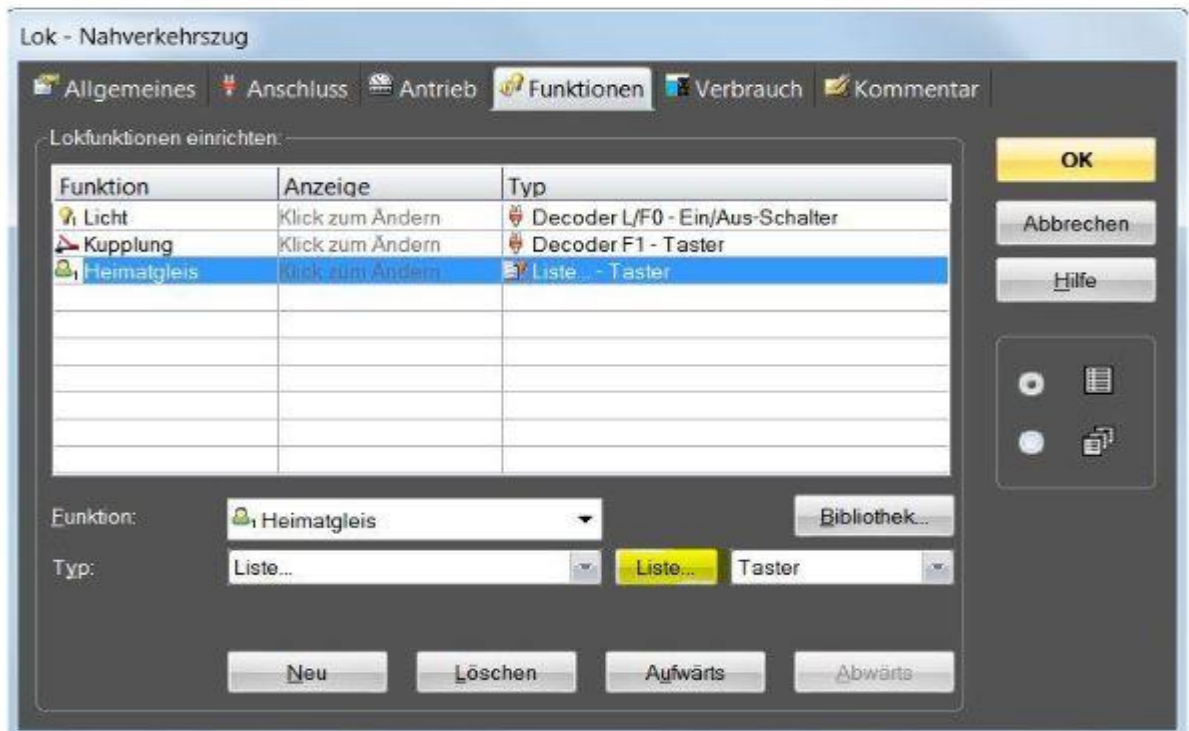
Lok - Nahverkehrszug

Allgemeines | Anschluss | Antrieb | Funktionen | Verbrauch | Kommentar

Lokfunktionen einrichten:

| Funktion | Anzeige | Typ |
|---|---|---|
| Licht | Klick zum Ändern | Decoder L/F0 - Ein/Aus-Schalter |
| Kupplung | Klick zum Ändern | Decoder F1 - Taster |
| Heimatgleis | Klick zum Ändern | Liste... - Taster |

Funktion: Heimatgleis

Bibliothek...

Typ: Liste... Liste... Taster

Neu Löschen Aufwärts Abwärts

OK

Abbrechen

Hilfe